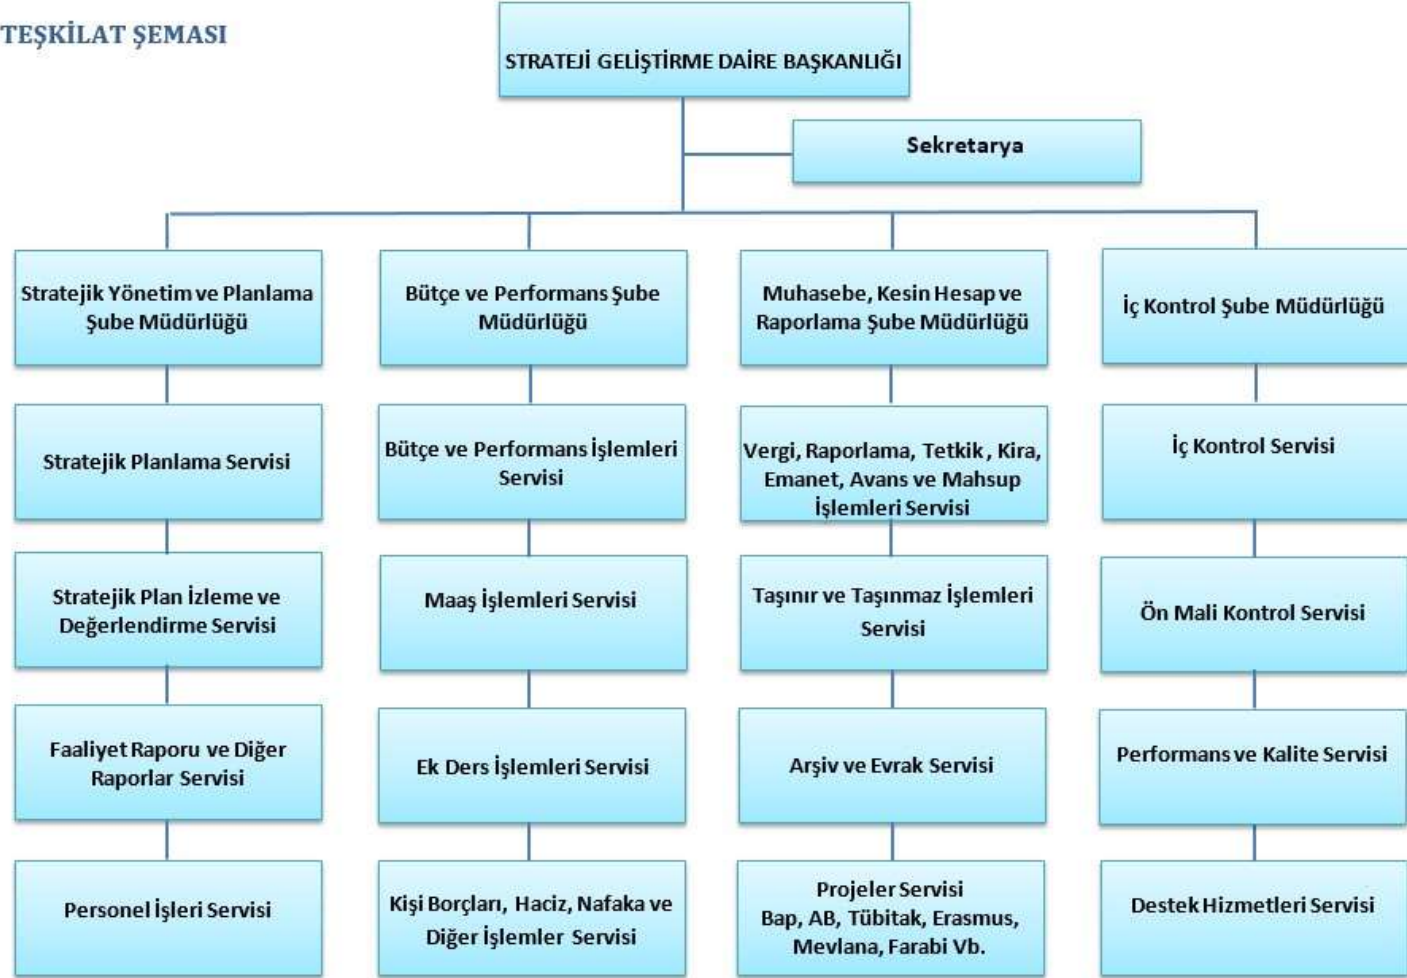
TEŞKİLAT ŞEMASI

STRATEJİ GELİŞTİRME DAİRE BAŞKANLIĞI

Sekretarya

Stratejik Yönetim ve Planlama Şube Müdürlüğü

Stratejik Planlama Servisi

Stratejik Plan İzleme ve Değerlendirme Servisi

Faaliyet Raporu ve Diğer Raporlar Servisi

Personel İşleri Servisi

Bütçe ve Performans Şube Müdürlüğü

Bütçe ve Performans İşlemleri Servisi

Maaş İşlemleri Servisi

Ek Ders İşlemleri Servisi

Kişi Borçları, Haciz, Nafaka ve Diğer İşlemler Servisi

Muhasebe, Kesin Hesap ve Raporlama Şube Müdürlüğü

Vergi, Raporlama, Tetkik, Kira, Emanet, Avans ve Mahsup İşlemleri Servisi

Taşınır ve Taşınmaz İşlemleri Servisi

Arşiv ve Evrak Servisi

Projeler Servisi Bap, AB, Tübitak, Erasmus, Mevlana, Farabi Vb.

İç Kontrol Şube Müdürlüğü

İç Kontrol Servisi

Ön Mali Kontrol Servisi

Performans ve Kalite Servisi

Destek Hizmetleri Servisi